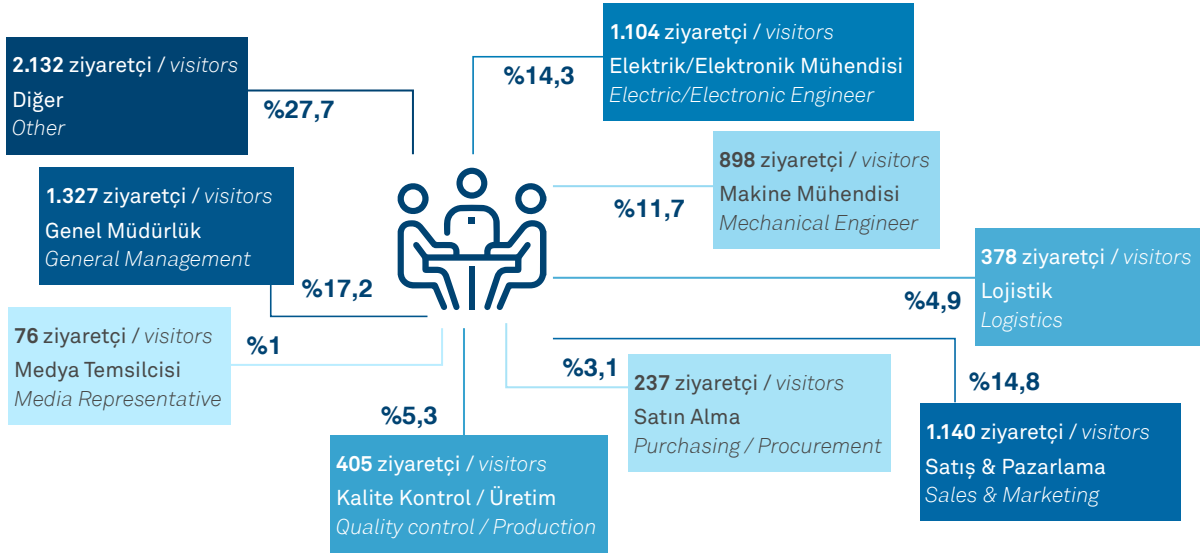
**1.104** ziyaretçi / *visitors*
Elektrik/Elektronik Mühendisi
*Electric/Electronic Engineer*

%14,3

**2.132** ziyaretçi / *visitors*
Diğer
*Other*

%27,7

**898** ziyaretçi / *visitors*
Makine Mühendisi
*Mechanical Engineer*

%11,7

**1.327** ziyaretçi / *visitors*
Genel Müdürlük
*General Management*

%17,2

**378** ziyaretçi / *visitors*
Lojistik
*Logistics*

%4,9

**76** ziyaretçi / *visitors*
Medya Temsilcisi
*Media Representative*

%1

%3,1

**237** ziyaretçi / *visitors*
Satın Alma
*Purchasing / Procurement*

%14,8

**1.140** ziyaretçi / *visitors*
Satış & Pazarlama
*Sales & Marketing*

%5,3

**405** ziyaretçi / *visitors*
Kalite Kontrol / Üretim
*Quality control / Production*